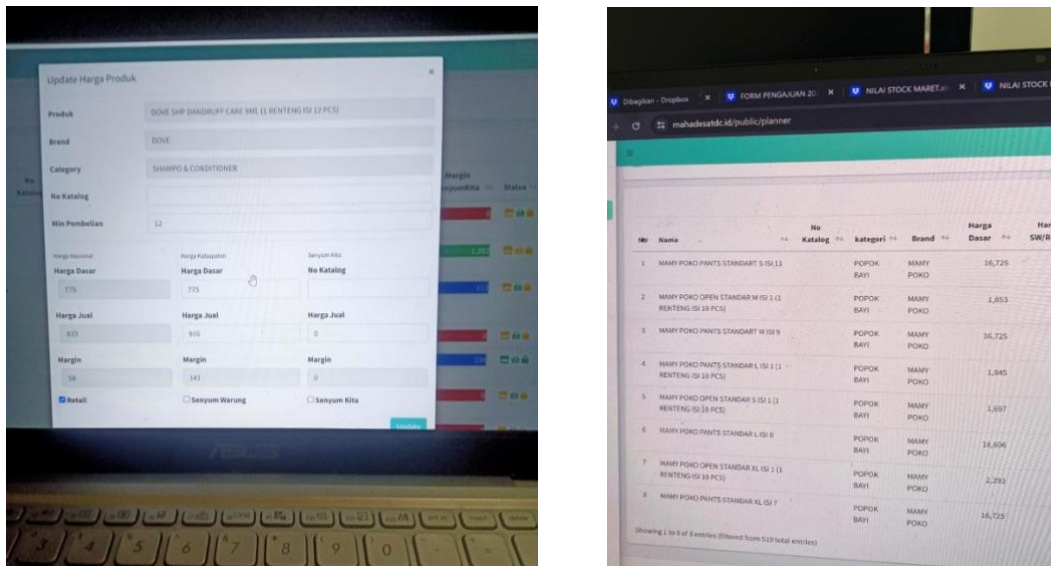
Update Harga Produk

Produk DOVE SHP DANDRUFF CARE 9ML (1 RENTENG ISI 12 PCS)

Brand DOVE

Category SHAMPO & CONDITIONER

No Katalog

Min Pembelian 12

Harga Nasional
Harga Dasar
775

Harga Jual
833

Margin
58

Retail

Harga Kabupaten
Harga Dasar
775

Harga Jual
916

Margin
141

Senyum Warung

Senyum Kita
No Katalog

Harga Jual
0

Margin
0

Senyum Kita

Update

No Katalog
Margin SenyumKita
Status

ASUS

Dibagikan - Dropbox | FORM PENGAJUAN 20 | NILAI STOCK MARET | NILAI STOCK

mahadesatdc.id/public/planner

| No | Nama | No Katalog | kategori | Brand | Harga Dasar | Har SW/R |
|---|---|---|---|---|---|---|
| 1 | MAMY POKO PANTS STANDART S ISI 11 | | POPOK BAYI | MAMY POKO | 16,725 | |
| 2 | MAMY POKO OPEN STANDAR M ISI 1 (1 RENTENG ISI 10 PCS) | | POPOK BAYI | MAMY POKO | 1,853 | |
| 3 | MAMY POKO PANTS STANDART M ISI 9 | | POPOK BAYI | MAMY POKO | 16,725 | |
| 4 | MAMY POKO PANTS STANDAR L ISI 1 (1 RENTENG ISI 10 PCS) | | POPOK BAYI | MAMY POKO | 1,845 | |
| 5 | MAMY POKO OPEN STANDAR S ISI 1 (1 RENTENG ISI 10 PCS) | | POPOK BAYI | MAMY POKO | 1,697 | |
| 6 | MAMY POKO PANTS STANDAR L ISI 8 | | POPOK BAYI | MAMY POKO | 18,606 | |
| 7 | MAMY POKO OPEN STANDAR XL ISI 1 (1 RENTENG ISI 10 PCS) | | POPOK BAYI | MAMY POKO | 2,293 | |
| 8 | MAMY POKO PANTS STANDAR XL ISI 7 | | POPOK BAYI | MAMY POKO | 16,725 | |

Showing 1 to 8 of 8 entries (filtered from 519 total entries)